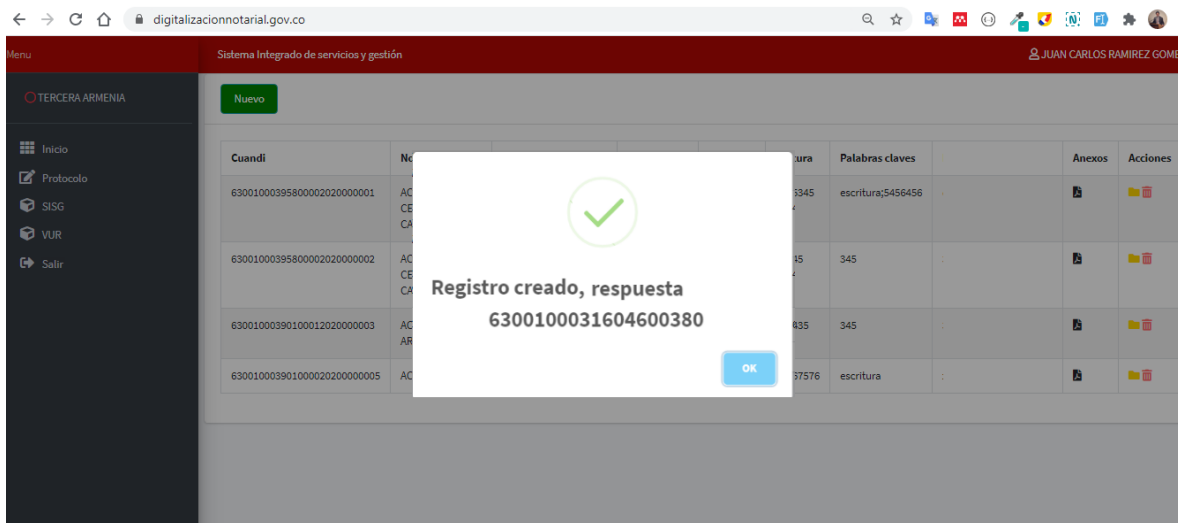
digitalizacionnotarial.gov.co

Menu

Sistema Integrado de servicios y gestión

JUAN CARLOS RAMIREZ GOME

TERCERA ARMENIA

Inicio
Protocolo
SISG
VUR
Salir

Nuevo

| Cuandi | No | | | | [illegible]tura | Palabras claves | | Anexos | Acciones |
|---|---|---|---|---|---|---|---|---|---|
| 630010003958000020200000001 | AC CE CA | | | | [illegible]5345 | escritura;5456456 | : | | |
| 630010003958000020200000002 | AC CE CA | | | | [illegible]45 | 345 | : | | |
| 630010003901000120200000003 | AC AR | | | | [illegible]435 | 345 | : | | |
| 630010003901000020200000005 | AC | | | | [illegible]67576 | escritura | : | | |

Registro creado, respuesta
6300100031604600380

OK